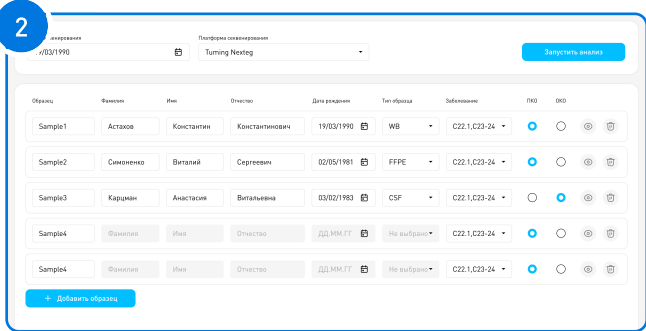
2

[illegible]секвенирования
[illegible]/03/1990

Платформа секвенирования
Turning Nexteg

Запустить анализ

| Образец | Фамилия | Имя | Отчество | Дата рождения | Тип образца | Заболевание | ПКО | ОКО |
|---|---|---|---|---|---|---|---|---|
| Sample1 | Астахов | Константин | Константинович | 19/03/1990 | WB | C22.1,C23-24 | | |
| Sample2 | Симоненко | Виталий | Сергеевич | 02/05/1981 | FFPE | C22.1,C23-24 | | |
| Sample3 | Карцман | Анастасия | Витальевна | 03/02/1983 | CSF | C22.1,C23-24 | | |
| Sample4 | Фамилия | Имя | Отчество | ДД.ММ.ГГ | Не выбрано | C22.1,C23-24 | | |
| Sample4 | Фамилия | Имя | Отчество | ДД.ММ.ГГ | Не выбрано | C22.1,C23-24 | | |

+ Добавить образец